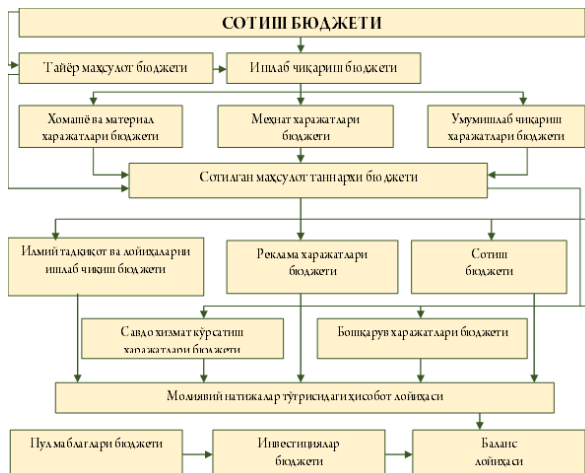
СОТИШ БЮДЖЕТИ

Тайёр маҳсулот бюджети

Ишлаб чиқариш бюджети

Хомашё ва материал харажатлари бюджети

Меҳнат харажатлари бюджети

Умумишлаб чиқариш харажатлари бюджети

Сотилган маҳсулот таннархи бюджети

Илмий тадқиқот ва лойиҳаларни ишлаб чиқиш бюджети

Реклама харажатлари бюджети

Сотиш бюджети

Савдо хизмат кўрсатиш харажатлари бюджети

Бошқарув харажатлари бюджети

Молиявий натижалар тўғрисидаги ҳисобот лойиҳаси

Пул маблағлари бюджети

Инвестициялар бюджети

Баланс лойиҳаси